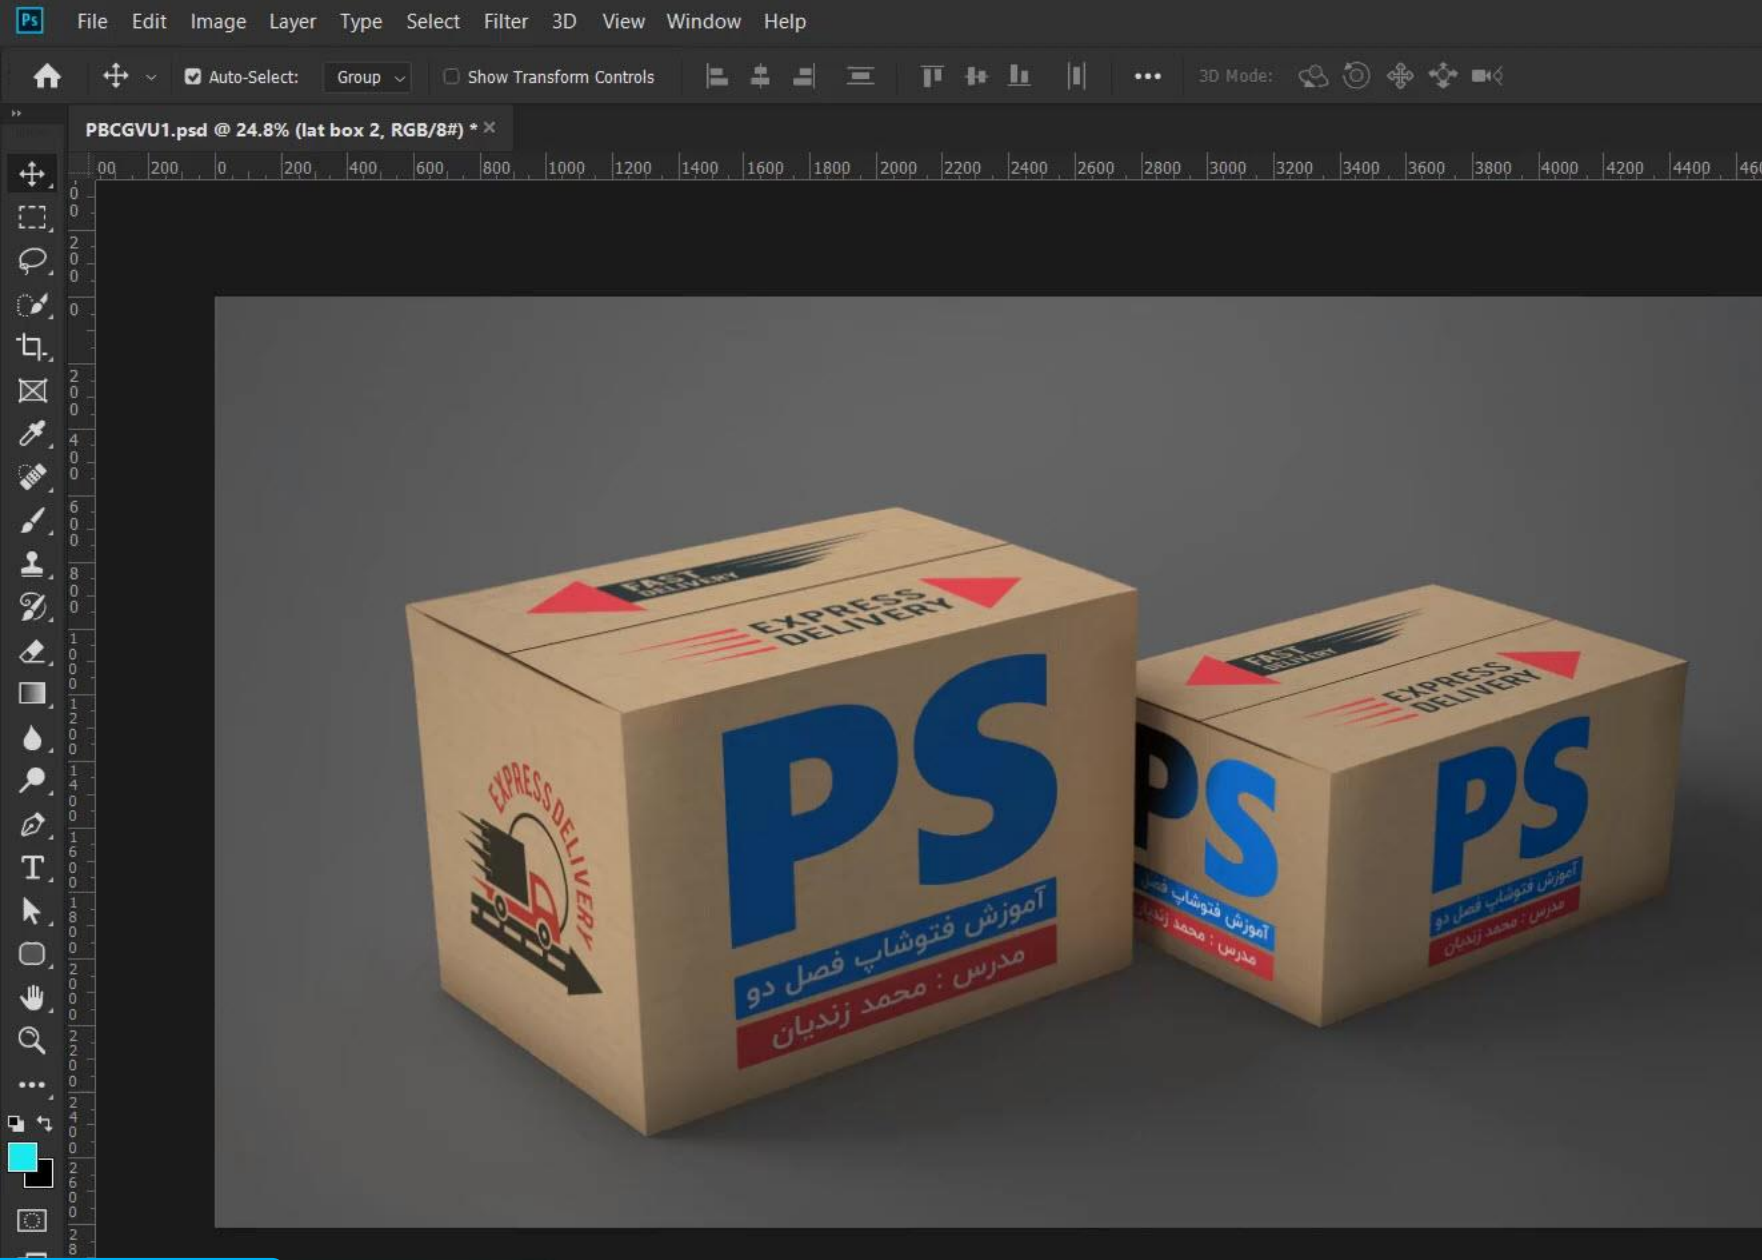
Ps File Edit Image Layer Type Select Filter 3D View Window Help

Auto-Select: Group Show Transform Controls 3D Mode:

PBCGVU1.psd @ 24.8% (lat box 2, RGB/8#) * ×

00 200 0 200 400 600 800 1000 1200 1400 1600 1800 2000 2200 2400 2600 2800 3000 3200 3400 3600 3800 4000 4200 4400 46

FAST DELIVERY
EXPRESS DELIVERY
PS
آموزش فتوشاپ فصل دو
مدرس : محمد زندیان
EXPRESS DELIVERY

FAST DELIVERY
EXPRESS DELIVERY
PS
آموزش فتوشاپ فصل
مدرس : محمد زندیان
PS
آموزش فتوشاپ فصل دو
مدرس : محمد زندیان